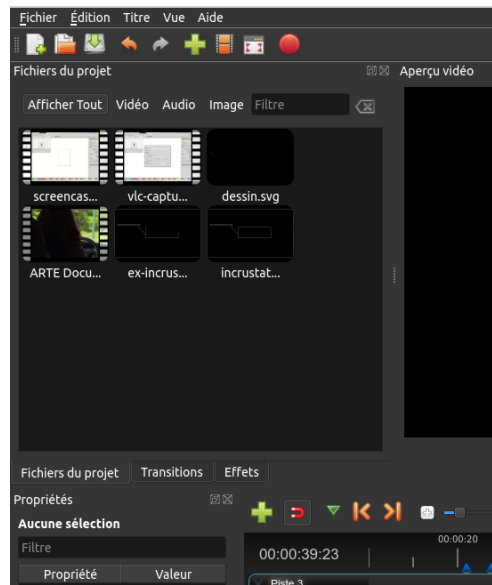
Fichier Édition Titre Vue Aide

Fichiers du projet

Aperçu vidéo

Afficher Tout Vidéo Audio Image Filtre

screencas... vlc-captu... dessin.svg

ARTE Docu... ex-incrus... incrustat...

Fichiers du projet Transitions Effets

Propriétés

Aucune sélection

Filtre

Propriété Valeur

00:00:39:23

00:00:20

Piste 3